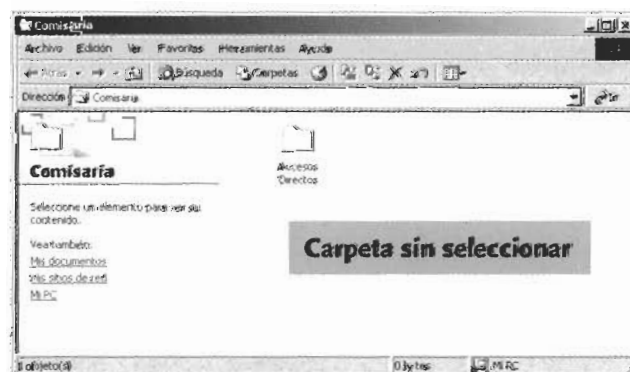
Comisaria

Archivo Edición Ver Favoritos Herramientas Ayuda

Atrás Búsqueda Carpetas

Dirección Comisaria

Comisaría

Seleccione un elemento para ver su contenido.

Vea también:
Mis documentos
Mis sitios de red
Mi PC

Accesos Directos

Carpeta sin seleccionar

1 objeto(s) 0 bytes Mi PC